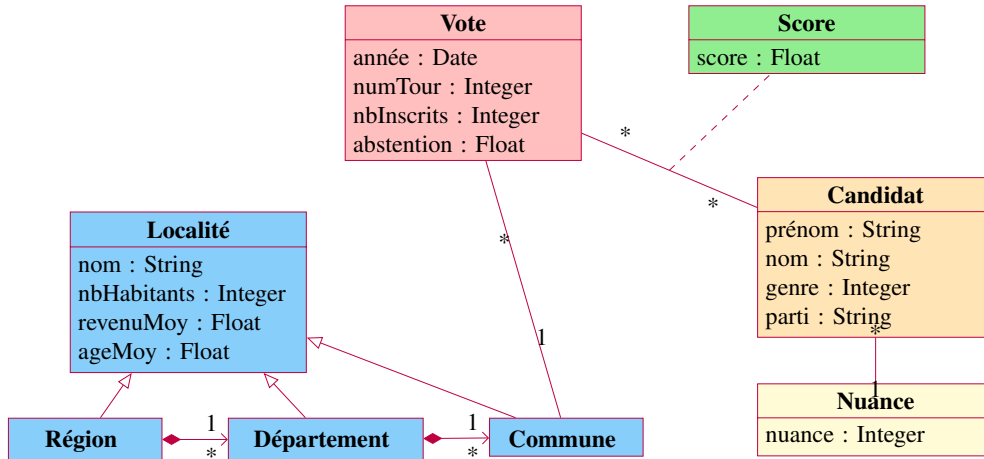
Vote
année : Date
numTour : Integer
nbInscrits : Integer
abstention : Float

Score
score : Float

Candidat
prénom : String
nom : String
genre : Integer
parti : String

Localité
nom : String
nbHabitants : Integer
revenuMoy : Float
ageMoy : Float

Nuance
nuance : Integer

Région

Département

Commune

*
*
*
1
*
1
1
*
1
*